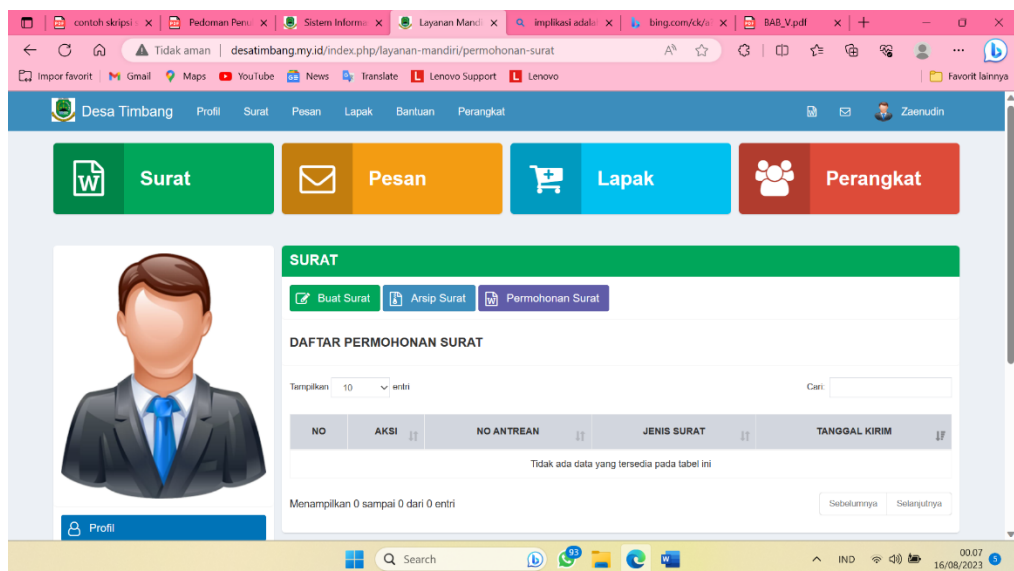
contoh skripsi | Pedoman Penu | Sistem Informa | Layanan Mandi | implikasi adala | bing.com/ck/a | BAB_V.pdf

Tidak aman | desatimbang.my.id/index.php/layanan-mandiri/permohonan-surat

Impor favorit | Gmail | Maps | YouTube | News | Translate | Lenovo Support | Lenovo | Favorit lainnya

Desa Timbang Profil Surat Pesan Lapak Bantuan Perangkat Zaenudin

Surat

Pesan

Lapak

Perangkat

SURAT

Buat Surat Arsip Surat Permohonan Surat

DAFTAR PERMOHONAN SURAT

Tampilkan 10 entri

Cari:

| NO | AKSI | NO ANTREAN | JENIS SURAT | TANGGAL KIRIM |
|---|---|---|---|---|
| Tidak ada data yang tersedia pada tabel ini | | | | |

Menampilkan 0 sampai 0 dari 0 entri

Sebelumnya Selanjutnya

Profil

Search

93

IND 00.07 16/08/2023 5